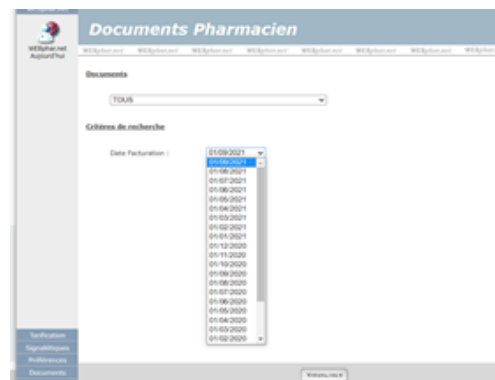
WEBphar.net Aujourd'hui

Documents Pharmacien

WEBphar.net WEBphar.net WEBphar.net WEBphar.net WEBphar.net WEBphar.net WEBphar.net

Documents

TOUS

Critères de recherche

Date Facturation : 01/09/2021

01/09/2021
01/08/2021
01/07/2021
01/06/2021
01/05/2021
01/04/2021
01/03/2021
01/02/2021
01/01/2021
01/12/2020
01/11/2020
01/10/2020
01/09/2020
01/08/2020
01/07/2020
01/06/2020
01/05/2020
01/04/2020
01/03/2020
01/02/2020

Tarification
Signalétiques
Préférences
Documents

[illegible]